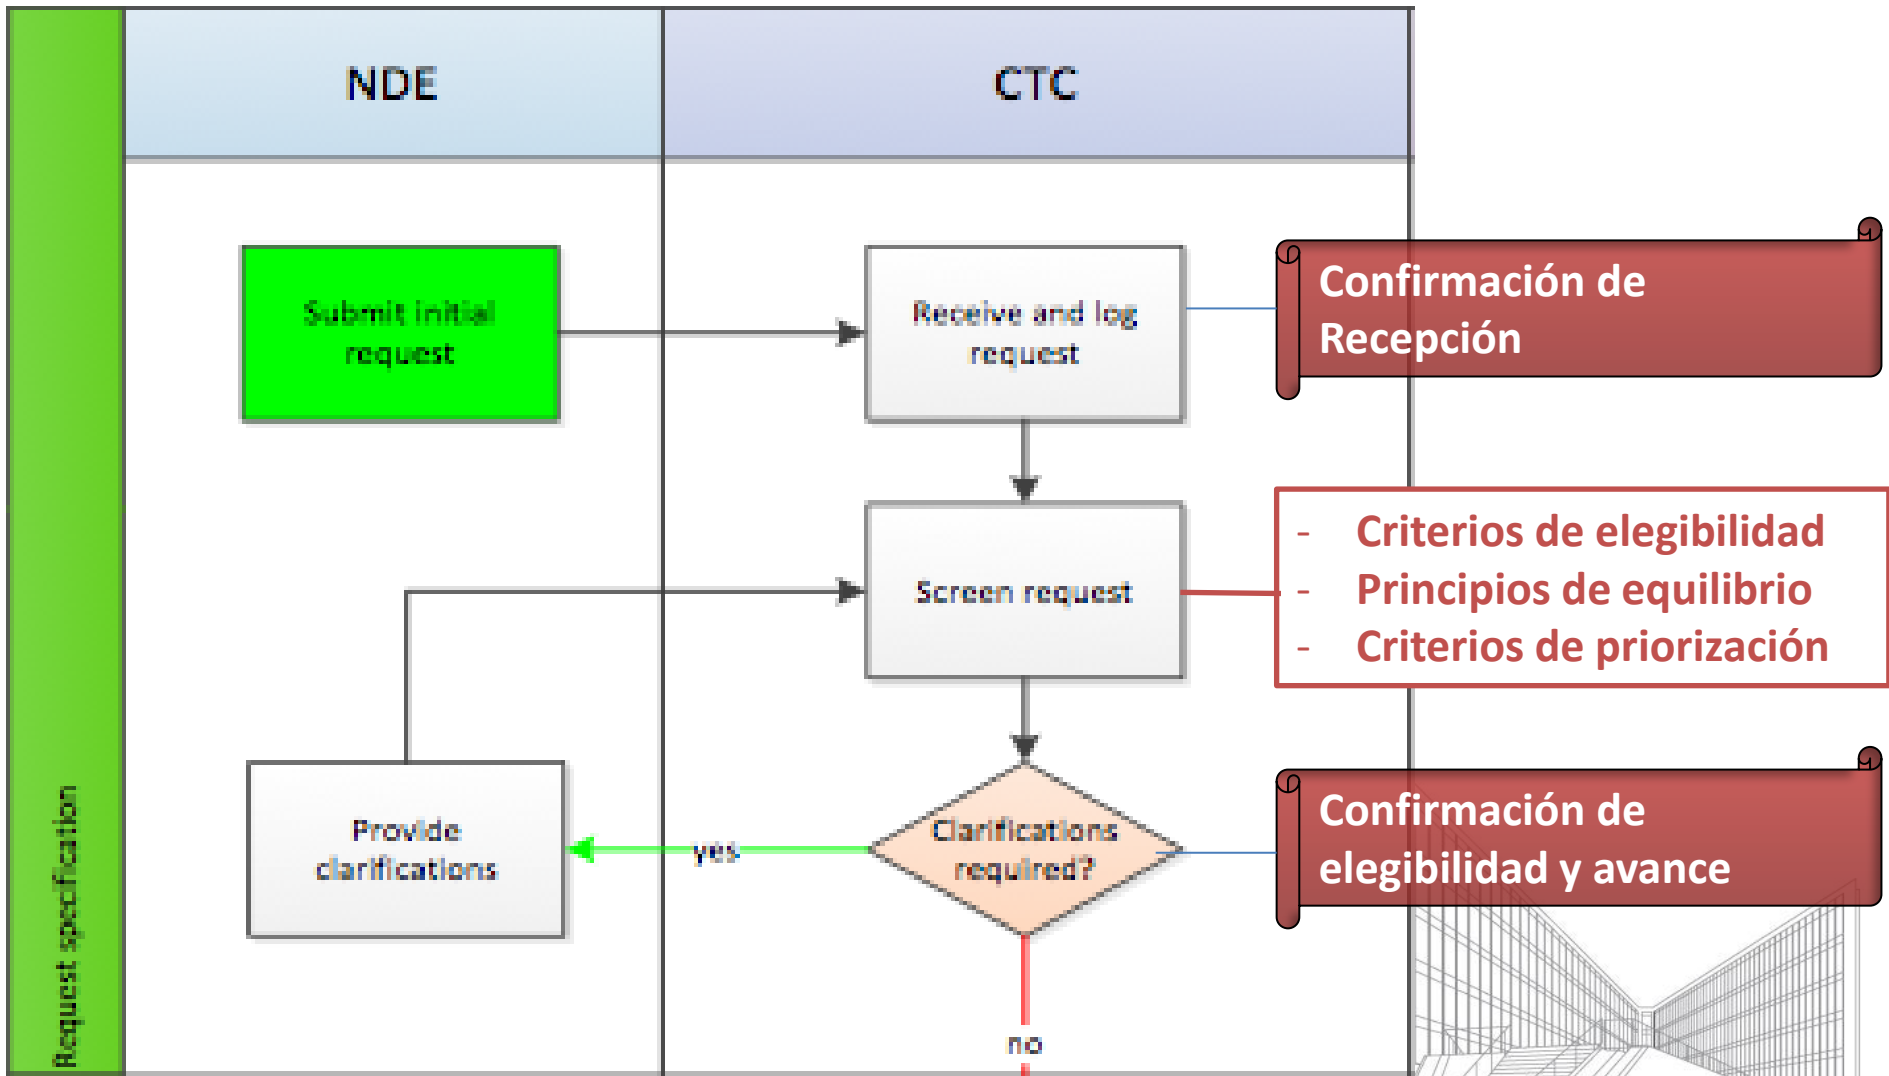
Request specification

NDE

CTC

Submit initial request

Receive and log request

Confirmación de Recepción

Screen request

- Criterios de elegibilidad
- Principios de equilibrio
- Criterios de priorización

Provide clarifications

yes

Clarifications required?

Confirmación de elegibilidad y avance

no